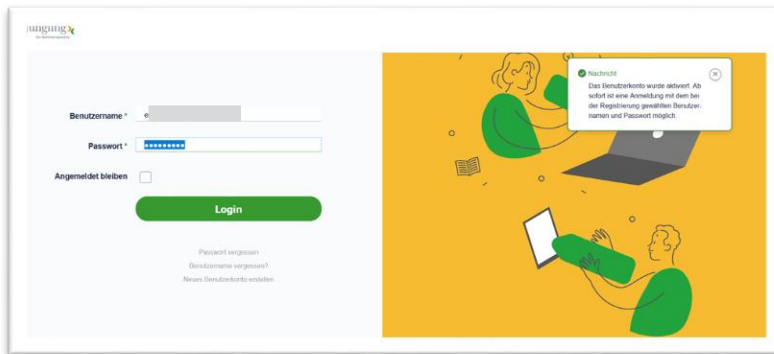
ungung

Benutzername * e

Passwort * •••••••••

Angemeldet bleiben

Login

Passwort vergessen

Benutzername vergessen?

Neues Benutzerkonto erstellen

Nachricht

Das Benutzerkonto wurde aktiviert. Ab sofort ist eine Anmeldung mit dem bei der Registrierung gewählten Benutzernamen und Passwort möglich.